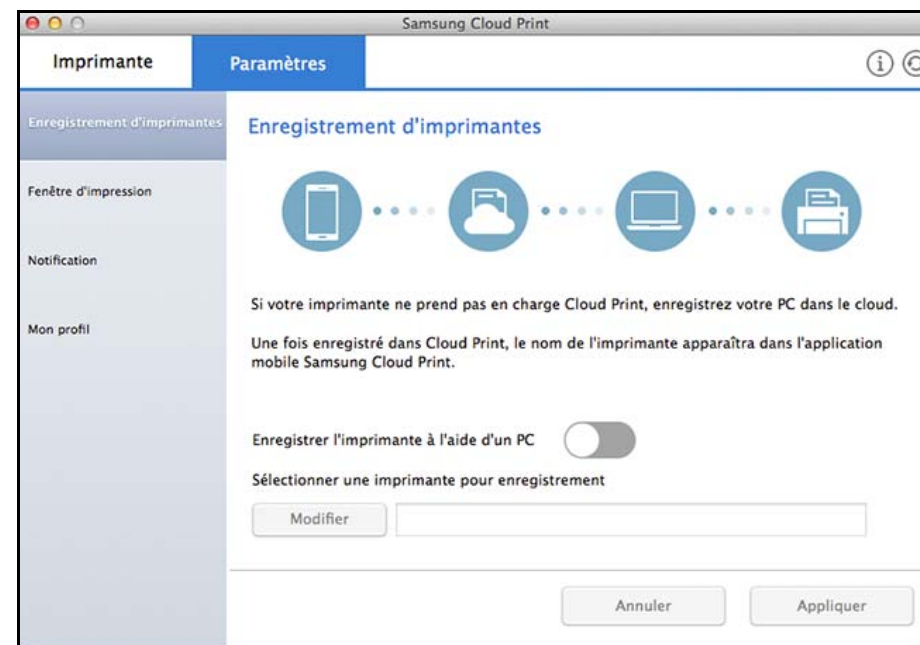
Samsung Cloud Print

Imprimante

Paramètres

Enregistrement d'imprimantes

Fenêtre d'impression

Notification

Mon profil

Enregistrement d'imprimantes

Si votre imprimante ne prend pas en charge Cloud Print, enregistrez votre PC dans le cloud.

Une fois enregistré dans Cloud Print, le nom de l'imprimante apparaîtra dans l'application mobile Samsung Cloud Print.

Enregistrer l'imprimante à l'aide d'un PC

Sélectionner une imprimante pour enregistrement

Modifier

Annuler

Appliquer